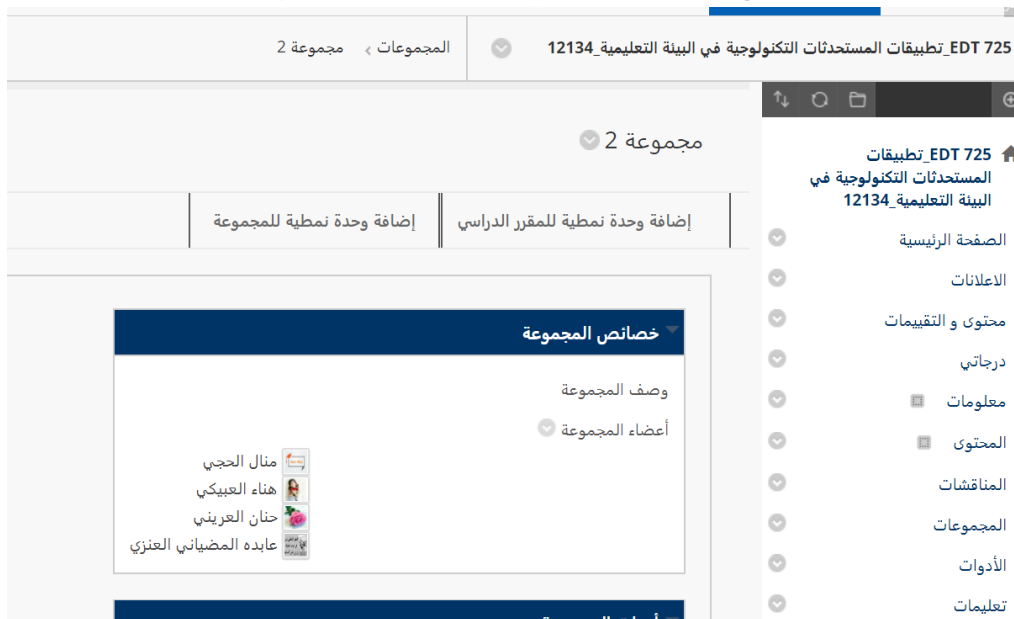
EDT 725_تطبيقات المستحدثات التكنولوجية في البيئة التعليمية_12134

المجموعات › مجموعة 2

EDT 725_تطبيقات المستحدثات التكنولوجية في البيئة التعليمية_12134

الصفحة الرئيسية
الاعلانات
محتوى و التقييمات
درجاتي
معلومات
المحتوى
المناقشات
المجموعات
الأدوات
تعليمات

مجموعة 2

إضافة وحدة نمطية للمقرر الدراسي
إضافة وحدة نمطية للمجموعة

خصائص المجموعة

وصف المجموعة
أعضاء المجموعة

منال الحجي
هناء العبيكي
حنان العريني
عابده المضياني العنزي

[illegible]